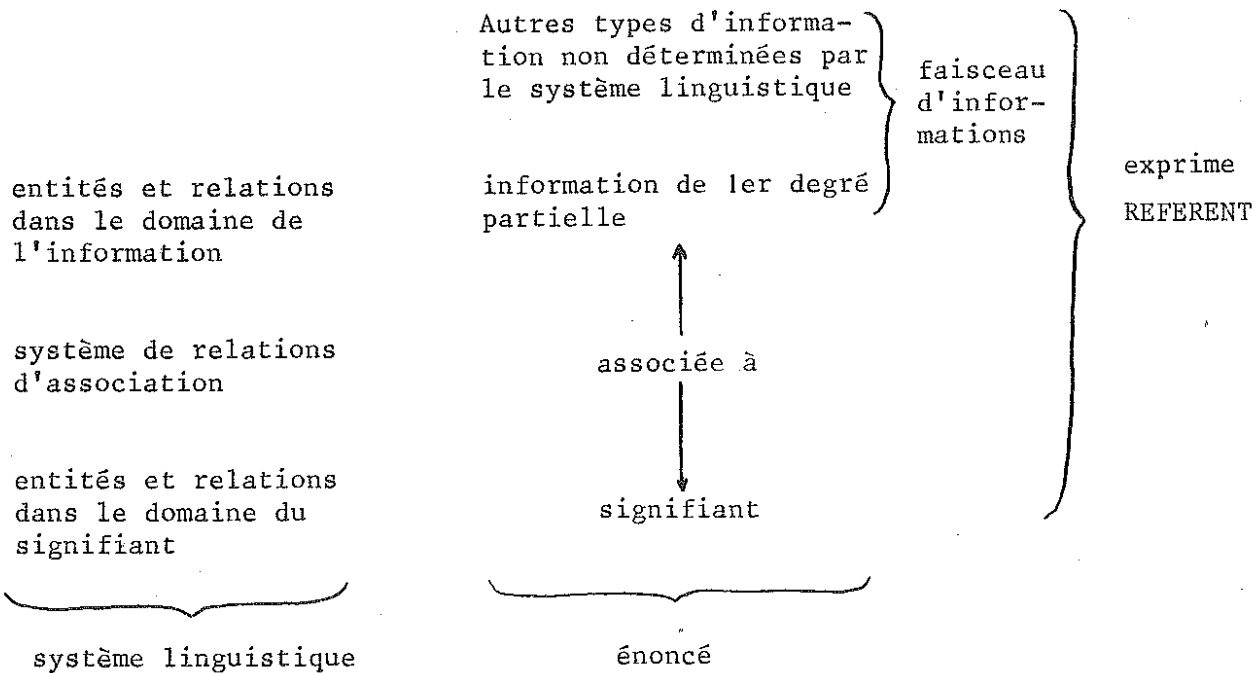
Autres types d'information non déterminées par le système linguistique

faisceau d'informations

information de 1er degré partielle

exprime REFERENT

entités et relations dans le domaine de l'information

système de relations d'association

associée à

entités et relations dans le domaine du signifiant

signifiant

système linguistique

énoncé